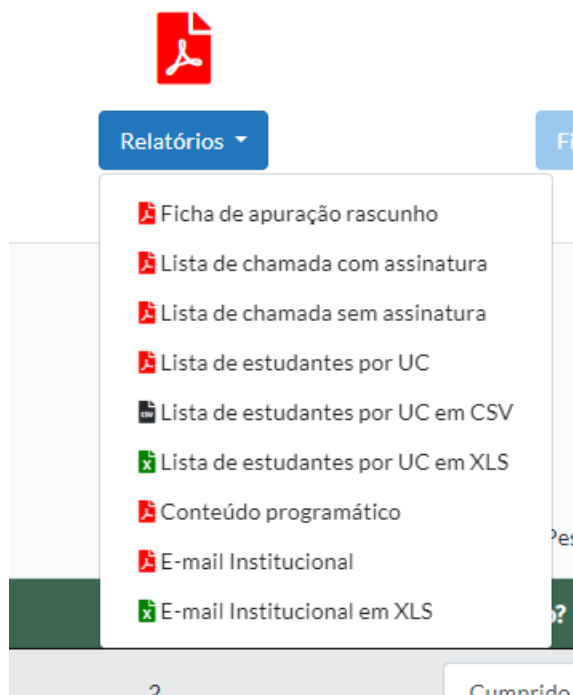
Relatórios

Ficha de apuração rascunho
Lista de chamada com assinatura
Lista de chamada sem assinatura
Lista de estudantes por UC
Lista de estudantes por UC em CSV
Lista de estudantes por UC em XLS
Conteúdo programático
E-mail Institucional
E-mail Institucional em XLS

Fi
Pes
o?
2
Cumprido